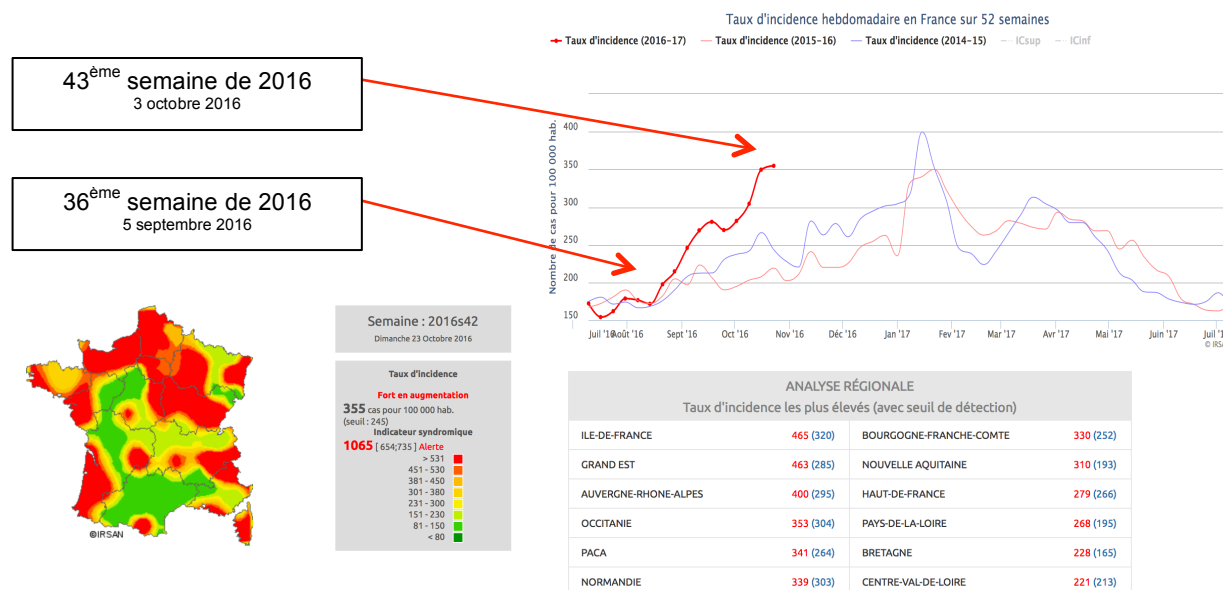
$43^{ème}$ semaine de 2016
3 octobre 2016

$36^{ème}$ semaine de 2016
5 septembre 2016

Taux d'incidence hebdomadaire en France sur 52 semaines

Taux d'incidence (2016-17) Taux d'incidence (2015-16) Taux d'incidence (2014-15) ICsup ICinf

Nombre de cas pour 100 000 hab.

400
350
300
250
200
150

Juil '16 Août '16 Sept '16 Oct '16 Nov '16 Déc '16 Janv '17 Fév '17 Mar '17 Avr '17 Mai '17 Juin '17 Juil '17

© IRSAN

©IRSAN

Semaine : 2016s42
Dimanche 23 Octobre 2016

Taux d'incidence
Fort en augmentation
355 cas pour 100 000 hab. (seuil : 245)
Indicateur syndromique
1065 [ 654;735 ] Alerte

> 531
451 - 530
381 - 450
301 - 380
231 - 300
151 - 230
81 - 150
< 80

ANALYSE RÉGIONALE
Taux d'incidence les plus élevés (avec seuil de détection)

| | | | |
|---|---|---|---|
| ILE-DE-FRANCE | 465 (320) | BOURGOGNE-FRANCHE-COMTE | 330 (252) |
| GRAND EST | 463 (285) | NOUVELLE AQUITAINE | 310 (193) |
| AUVERGNE-RHONE-ALPES | 400 (295) | HAUT-DE-FRANCE | 279 (266) |
| OCCITANIE | 353 (304) | PAYS-DE-LA-LOIRE | 268 (195) |
| PACA | 341 (264) | BRETAGNE | 228 (165) |
| NORMANDIE | 339 (303) | CENTRE-VAL-DE-LOIRE | 221 (213) |